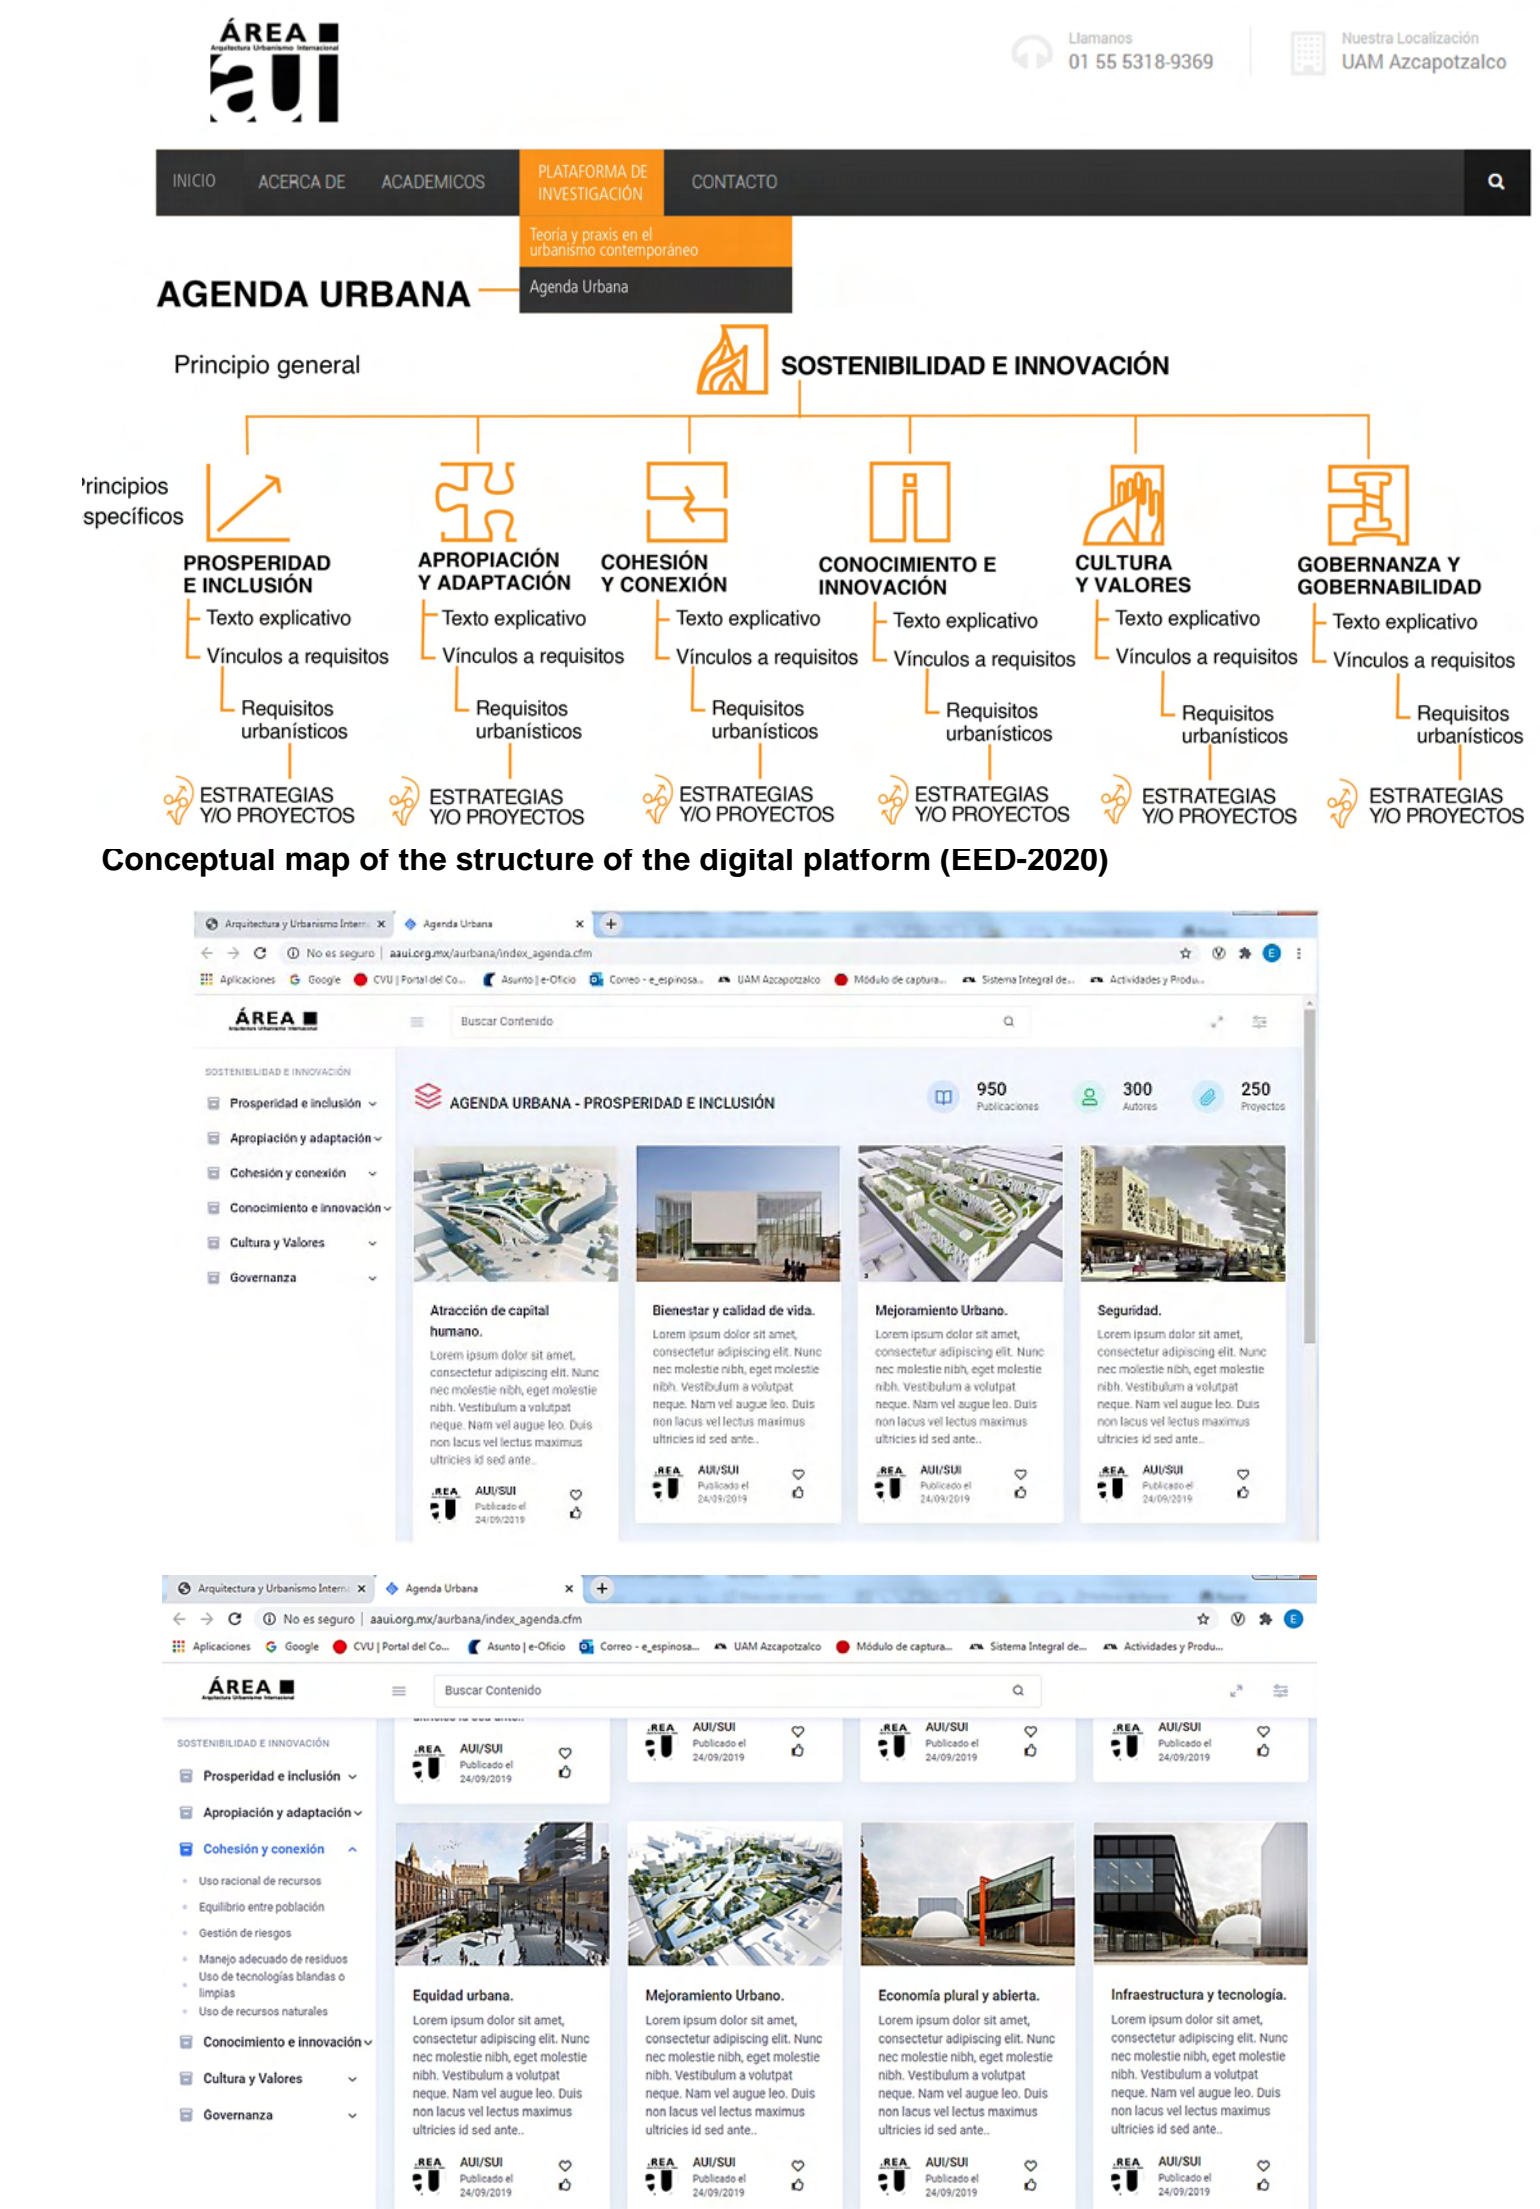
ÁREA
Arquitectura Urbanismo Internacional
aui

Llamanos
01 55 5318-9369

Nuestra Localización
UAM Azcapotzalco

INICIO ACERCA DE ACADEMICOS PLATAFORMA DE INVESTIGACIÓN CONTACTO

Teoría y praxis en el urbanismo contemporáneo
Agenda Urbana

AGENDA URBANA

Principio general

SOSTENIBILIDAD E INNOVACIÓN

'rincipios específicos

PROSPERIDAD E INCLUSIÓN
Texto explicativo
Vínculos a requisitos
Requisitos urbanísticos
ESTRATEGIAS Y/O PROYECTOS

APROPIACIÓN Y ADAPTACIÓN
Texto explicativo
Vínculos a requisitos
Requisitos urbanísticos
ESTRATEGIAS Y/O PROYECTOS

COHESIÓN Y CONEXIÓN
Texto explicativo
Vínculos a requisitos
Requisitos urbanísticos
ESTRATEGIAS Y/O PROYECTOS

CONOCIMIENTO E INNOVACIÓN
Texto explicativo
Vínculos a requisitos
Requisitos urbanísticos
ESTRATEGIAS Y/O PROYECTOS

CULTURA Y VALORES
Texto explicativo
Vínculos a requisitos
Requisitos urbanísticos
ESTRATEGIAS Y/O PROYECTOS

GOBERNANZA Y GOBERNABILIDAD
Texto explicativo
Vínculos a requisitos
Requisitos urbanísticos
ESTRATEGIAS Y/O PROYECTOS

Conceptual map of the structure of the digital platform (EED-2020)

Arquitectura y Urbanismo Intern... Agenda Urbana
No es seguro | aaui.org.mx/aurbana/index_agenda.cfm
Aplicaciones Google CVU | Portal del Co... Asunto | e-Oficio Correo - e_espinosa... UAM Azcapotzalco Módulo de captura... Sistema Integral de... Actividades y Produ...

ÁREA
Buscar Contenido

SOSTENIBILIDAD E INNOVACIÓN
Prosperidad e inclusión
Apropiación y adaptación
Cohesión y conexión
Conocimiento e innovación
Cultura y Valores
Governanza

AGENDA URBANA - PROSPERIDAD E INCLUSIÓN
950 Publicaciones
300 Autores
250 Proyectos

Atracción de capital humano.
Lorem ipsum dolor sit amet, consectetur adipiscing elit. Nunc nec molestie nibh, eget molestie nibh. Vestibulum a volutpat neque. Nam vel augue leo. Duis non lacus vel lectus maximus ultricies id sed ante.
AUI/SUI Publicado el 24/09/2019

Bienestar y calidad de vida.
Lorem ipsum dolor sit amet, consectetur adipiscing elit. Nunc nec molestie nibh, eget molestie nibh. Vestibulum a volutpat neque. Nam vel augue leo. Duis non lacus vel lectus maximus ultricies id sed ante.
AUI/SUI Publicado el 24/09/2019

Mejoramiento Urbano.
Lorem ipsum dolor sit amet, consectetur adipiscing elit. Nunc nec molestie nibh, eget molestie nibh. Vestibulum a volutpat neque. Nam vel augue leo. Duis non lacus vel lectus maximus ultricies id sed ante.
AUI/SUI Publicado el 24/09/2019

Seguridad.
Lorem ipsum dolor sit amet, consectetur adipiscing elit. Nunc nec molestie nibh, eget molestie nibh. Vestibulum a volutpat neque. Nam vel augue leo. Duis non lacus vel lectus maximus ultricies id sed ante.
AUI/SUI Publicado el 24/09/2019

Arquitectura y Urbanismo Intern... Agenda Urbana
No es seguro | aaui.org.mx/aurbana/index_agenda.cfm
Aplicaciones Google CVU | Portal del Co... Asunto | e-Oficio Correo - e_espinosa... UAM Azcapotzalco Módulo de captura... Sistema Integral de... Actividades y Produ...

ÁREA
Buscar Contenido

SOSTENIBILIDAD E INNOVACIÓN
Prosperidad e inclusión
Apropiación y adaptación
Cohesión y conexión
Uso racional de recursos
Equilibrio entre población
Gestión de riesgos
Manejo adecuado de residuos
Uso de tecnologías blandas o limpias
Uso de recursos naturales
Conocimiento e innovación
Cultura y Valores
Governanza

AUI/SUI Publicado el 24/09/2019
AUI/SUI Publicado el 24/09/2019
AUI/SUI Publicado el 24/09/2019
AUI/SUI Publicado el 24/09/2019

Equidad urbana.
Lorem ipsum dolor sit amet, consectetur adipiscing elit. Nunc nec molestie nibh, eget molestie nibh. Vestibulum a volutpat neque. Nam vel augue leo. Duis non lacus vel lectus maximus ultricies id sed ante.
AUI/SUI Publicado el 24/09/2019

Mejoramiento Urbano.
Lorem ipsum dolor sit amet, consectetur adipiscing elit. Nunc nec molestie nibh, eget molestie nibh. Vestibulum a volutpat neque. Nam vel augue leo. Duis non lacus vel lectus maximus ultricies id sed ante.
AUI/SUI Publicado el 24/09/2019

Economía plural y abierta.
Lorem ipsum dolor sit amet, consectetur adipiscing elit. Nunc nec molestie nibh, eget molestie nibh. Vestibulum a volutpat neque. Nam vel augue leo. Duis non lacus vel lectus maximus ultricies id sed ante.
AUI/SUI Publicado el 24/09/2019

Infraestructura y tecnología.
Lorem ipsum dolor sit amet, consectetur adipiscing elit. Nunc nec molestie nibh, eget molestie nibh. Vestibulum a volutpat neque. Nam vel augue leo. Duis non lacus vel lectus maximus ultricies id sed ante.
AUI/SUI Publicado el 24/09/2019